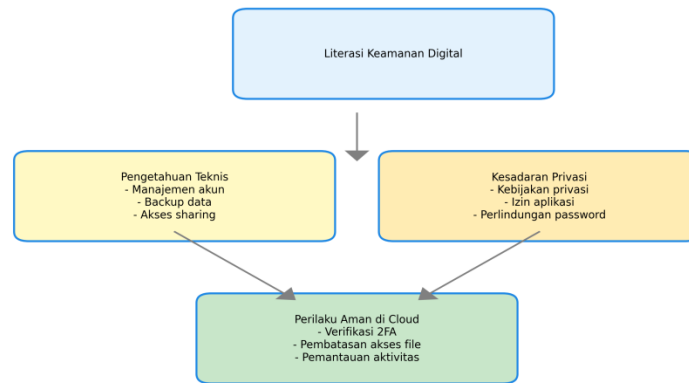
Literasi Keamanan Digital

Pengetahuan Teknis
- Manajemen akun
- Backup data
- Akses sharing

Kesadaran Privasi
- Kebijakan privasi
- Izin aplikasi
- Perlindungan password

Perilaku Aman di Cloud
- Verifikasi 2FA
- Pembatasan akses file
- Pemantauan aktivitas